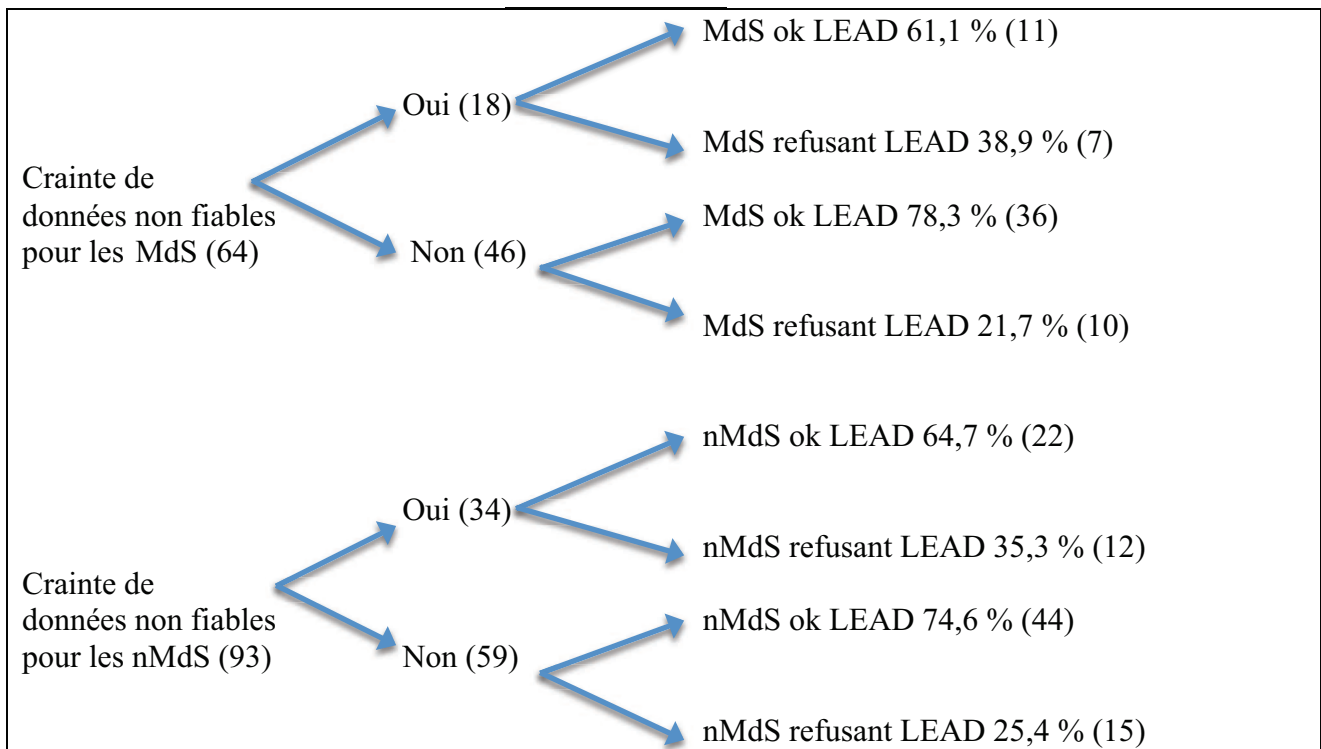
Crainte de données non fiables pour les MdS (64)

Oui (18)

MdS ok LEAD 61,1 % (11)

MdS refusant LEAD 38,9 % (7)

Non (46)

MdS ok LEAD 78,3 % (36)

MdS refusant LEAD 21,7 % (10)

Crainte de données non fiables pour les nMdS (93)

Oui (34)

nMdS ok LEAD 64,7 % (22)

nMdS refusant LEAD 35,3 % (12)

Non (59)

nMdS ok LEAD 74,6 % (44)

nMdS refusant LEAD 25,4 % (15)